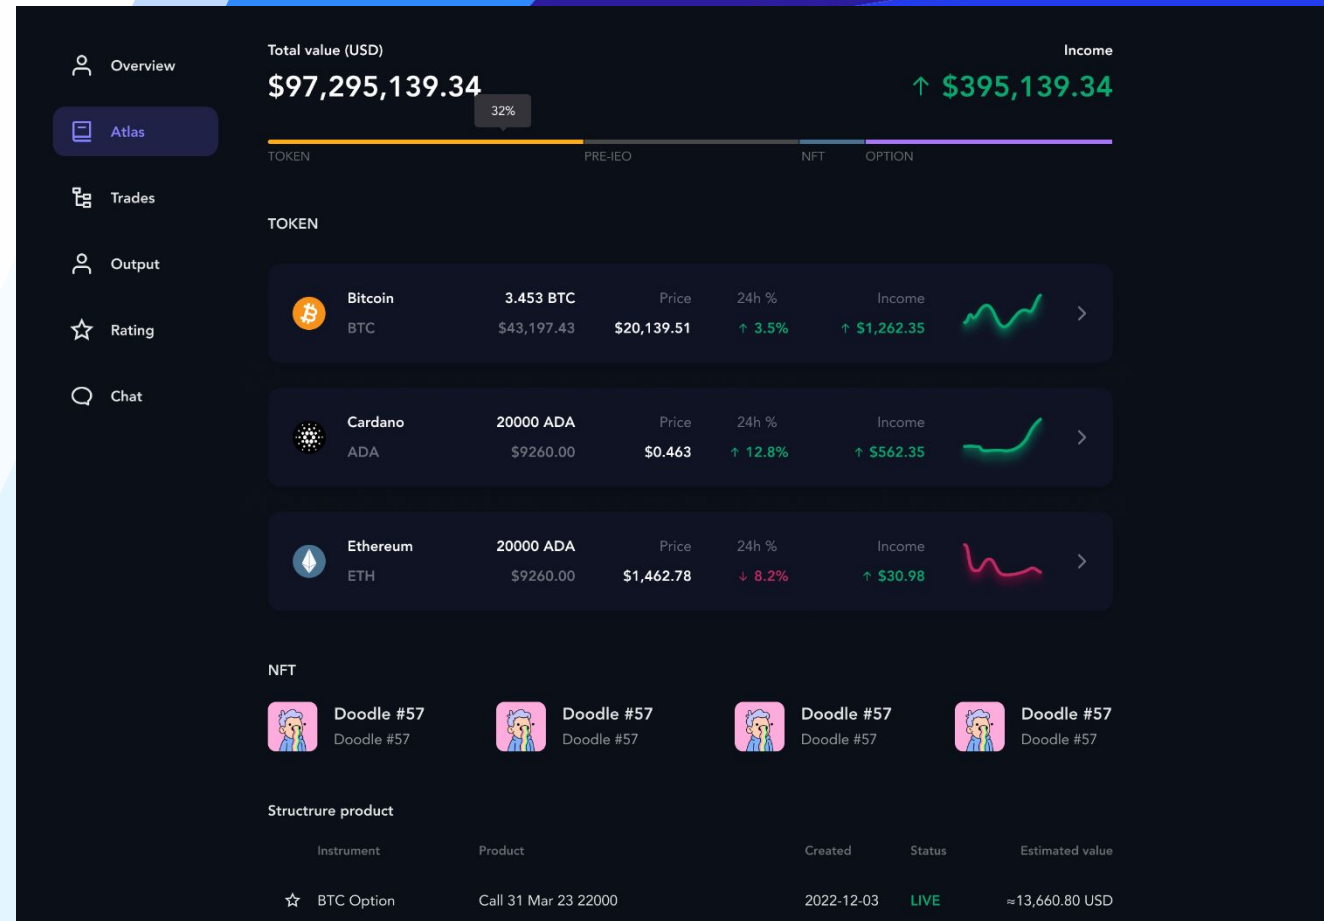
Overview

Atlas

Trades

Output

Rating

Chat

Total value (USD)

$97,295,139.34

Income

↑ $395,139.34

32%

TOKEN PRE-IEO NFT OPTION

TOKEN

| Bitcoin | 3.453 BTC | Price | 24h % | Income |
|---|---|---|---|---|
| BTC | $43,197.43 | $20,139.51 | ↑ 3.5% | ↑ $1,262.35 |

| Cardano | 20000 ADA | Price | 24h % | Income |
|---|---|---|---|---|
| ADA | $9260.00 | $0.463 | ↑ 12.8% | ↑ $562.35 |

| Ethereum | 20000 ADA | Price | 24h % | Income |
|---|---|---|---|---|
| ETH | $9260.00 | $1,462.78 | ↓ 8.2% | ↑ $30.98 |

NFT

Doodle #57
Doodle #57

Doodle #57
Doodle #57

Doodle #57
Doodle #57

Doodle #57
Doodle #57

Structrure product

| Instrument | Product | Created | Status | Estimated value |
|---|---|---|---|---|
| ☆ BTC Option | Call 31 Mar 23 22000 | 2022-12-03 | LIVE | ≈13,660.80 USD |